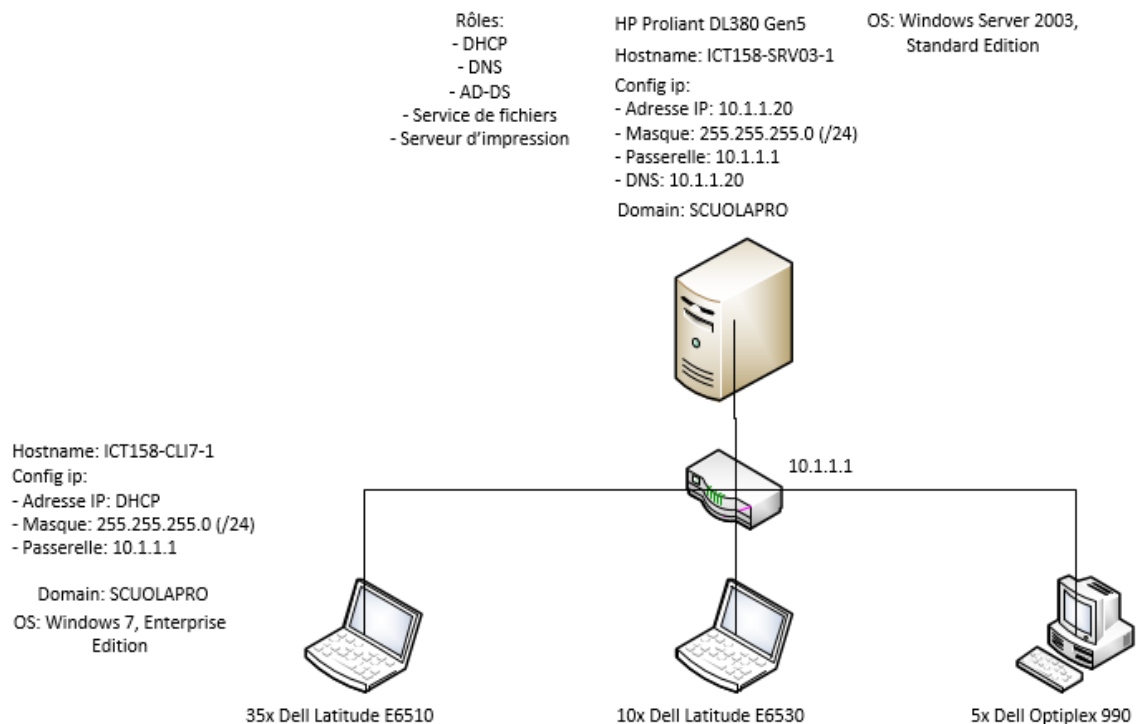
Rôles:
- DHCP
- DNS
- AD-DS
- Service de fichiers
- Serveur d'impression

HP Proliant DL380 Gen5
Hostname: ICT158-SRV03-1
Config ip:
- Adresse IP: 10.1.1.20
- Masque: 255.255.255.0 (/24)
- Passerelle: 10.1.1.1
- DNS: 10.1.1.20
Domain: SCUOLAPRO

OS: Windows Server 2003, Standard Edition

Hostname: ICT158-CLI7-1
Config ip:
- Adresse IP: DHCP
- Masque: 255.255.255.0 (/24)
- Passerelle: 10.1.1.1

Domain: SCUOLAPRO
OS: Windows 7, Enterprise Edition

10.1.1.1

35x Dell Latitude E6510

10x Dell Latitude E6530

5x Dell Optiplex 990